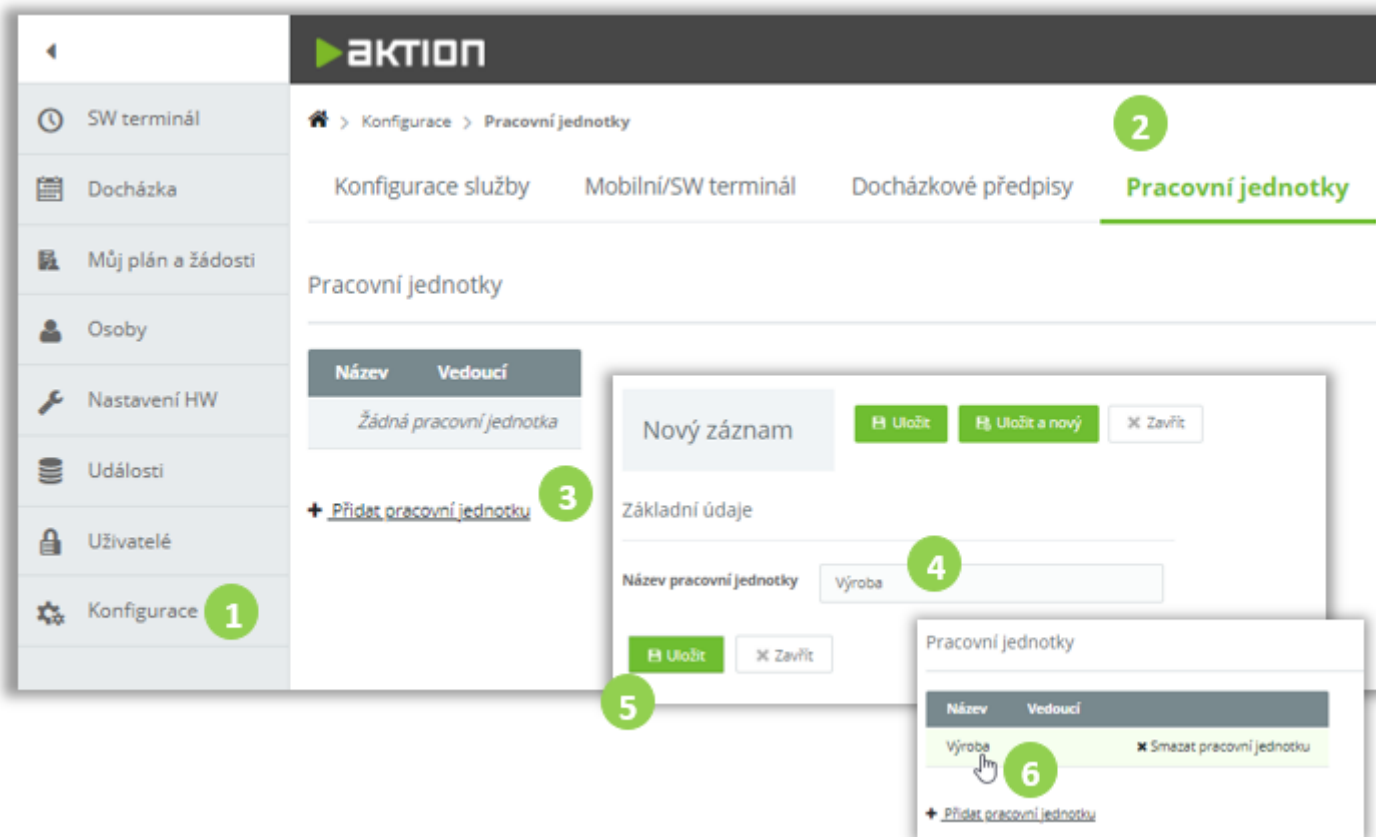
aKTION

SW terminál
Docházka
Můj plán a žádosti
Osoby
Nastavení HW
Události
Uživatelé
Konfigurace 1

Konfigurace > Pracovní jednotky 2

Konfigurace služby Mobilní/SW terminál Docházkové předpisy Pracovní jednotky

Pracovní jednotky

| Název | Vedoucí |
|---|---|
| Žádná pracovní jednotka | |

+ Přidat pracovní jednotku 3

Nový záznam
Uložit Uložit a nový Zavřít

Základní údaje

Název pracovní jednotky Výroba 4

Uložit Zavřít
5

Pracovní jednotky

| Název | Vedoucí | |
|---|---|---|
| Výroba | | Smazat pracovní jednotku |

6

+ Přidat pracovní jednotku